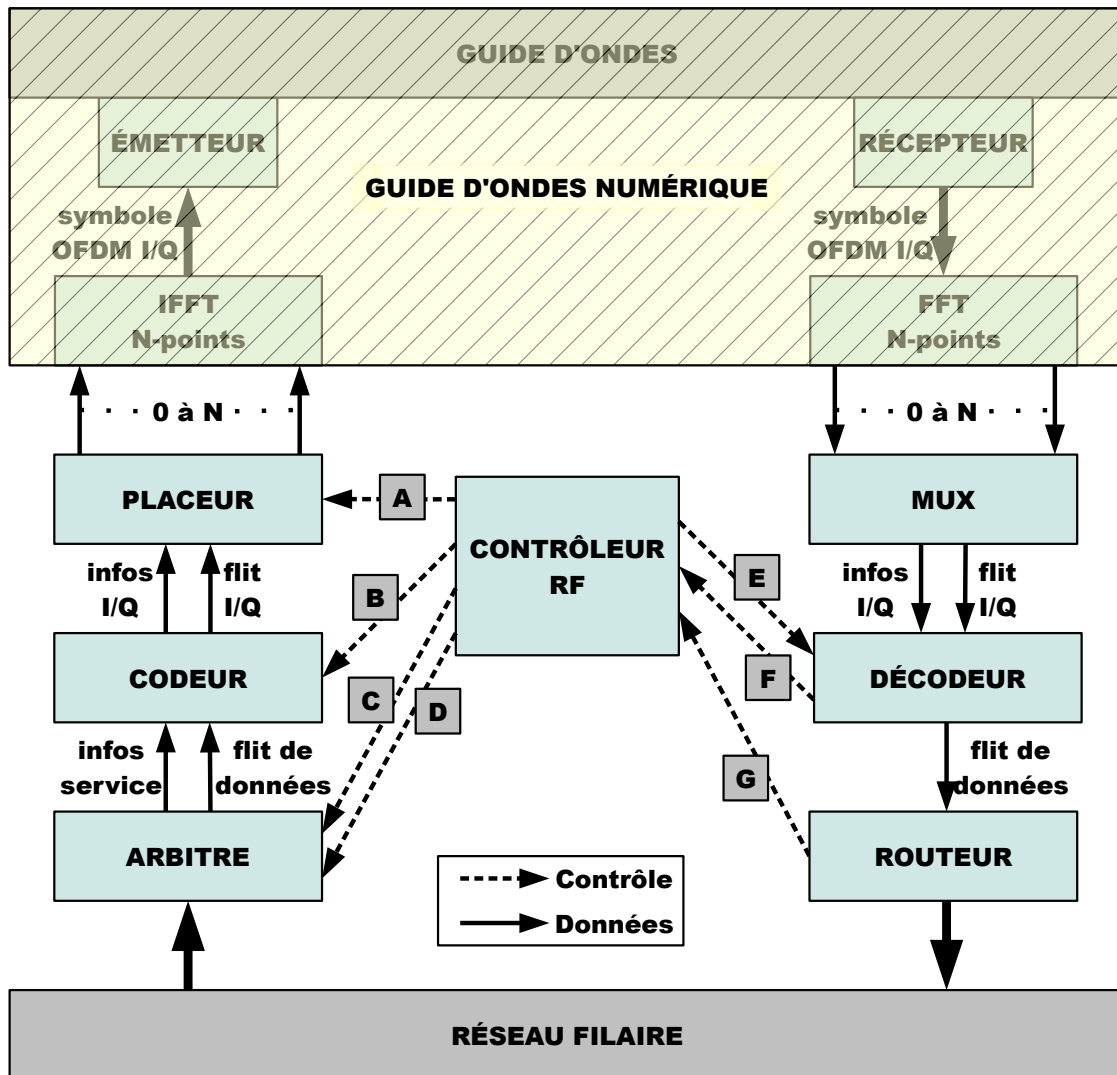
GUIDE D'ONDES

ÉMETTEUR

GUIDE D'ONDES NUMÉRIQUE

RÉCEPTEUR

symbole OFDM I/Q

symbole OFDM I/Q

IFFT N-points

FFT N-points

0 à N

0 à N

PLACEUR

A

CONTRÔLEUR RF

MUX

infos I/Q

flit I/Q

B

E

infos I/Q

flit I/Q

CODEUR

F

DÉCODEUR

C

D

infos service

flit de données

G

flit de données

ARBITRE

ROUTEUR

Contrôle

Données

RÉSEAU FILAIRE